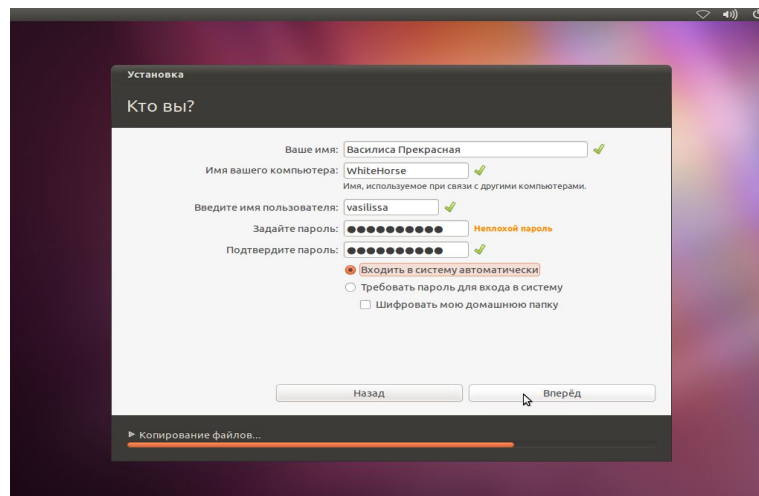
Установка

Кто вы?

Ваше имя: Василиса Прекрасная

Имя вашего компьютера: WhiteHorse

Имя, используемое при связи с другими компьютерами.

Введите имя пользователя: vasilissa

Задайте пароль: ●●●●●●●●●● Неплохой пароль

Подтвердите пароль: ●●●●●●●●●●

Входить в систему автоматически

Требовать пароль для входа в систему

Шифровать мою домашнюю папку

Назад

Вперёд

▶ Копирование файлов...